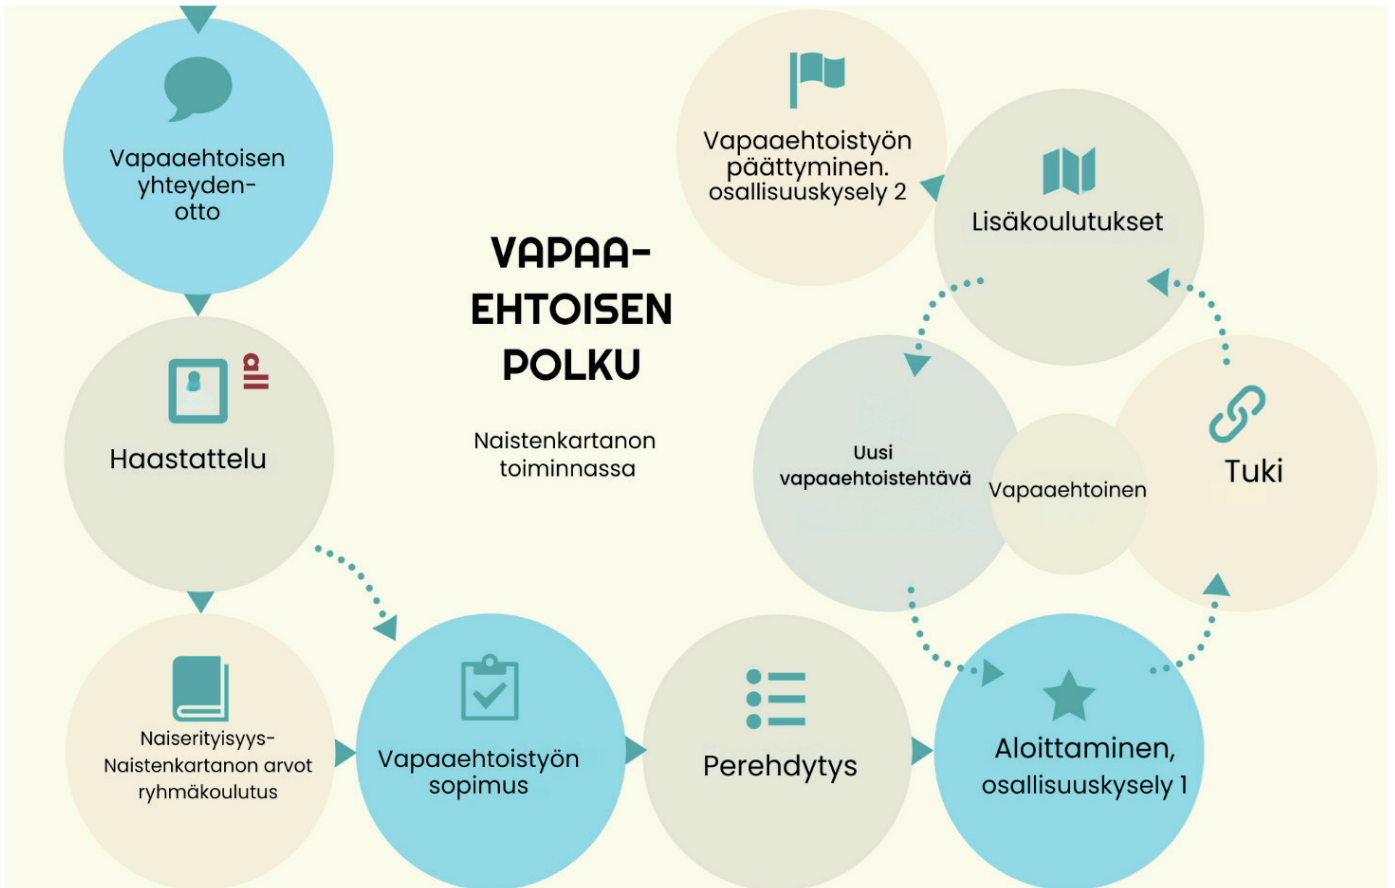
Vapaaehtoisen yhteydenotto

VAPAA-EHTOISEN POLKU

Naistenkartanon toiminnassa

Haastattelu

Naiserityisyys-Naistenkartanon arvot ryhmäkoulutus

Vapaaehtoistyön sopimus

Perehdytys

Aloittaminen, osallisuuskysely 1

Tuki

Vapaaehtoinen

Uusi vapaaehtoistehtävä

Lisäkoulutukset

Vapaaehtoistyön päättyminen. osallisuuskysely 2